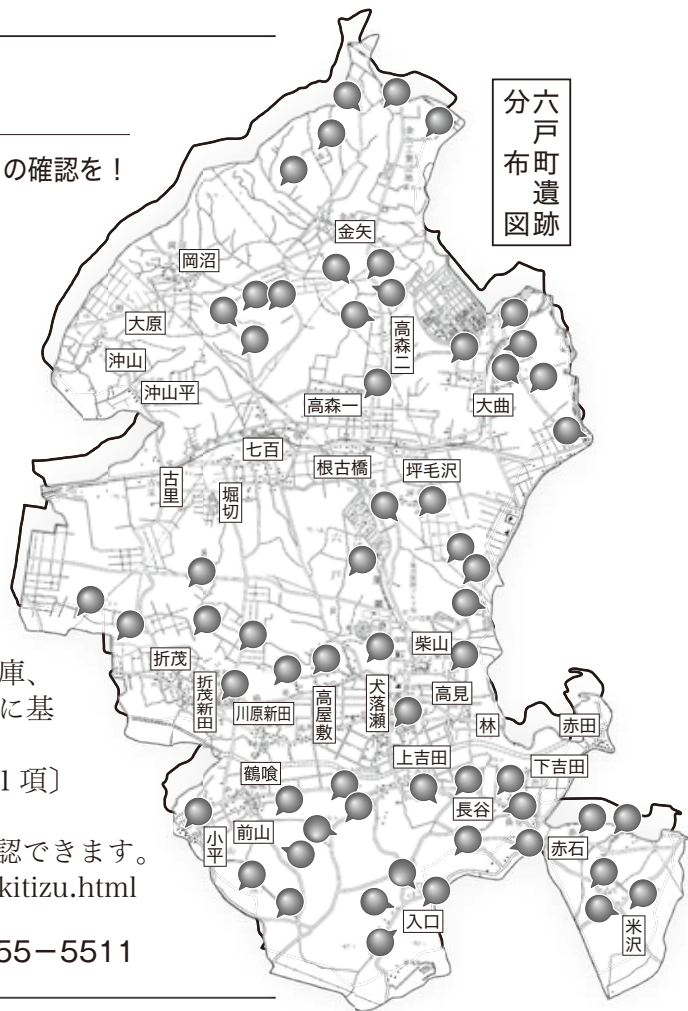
の確認を！

六戸町遺跡分布図

金矢

岡沼

大原

沖山

沖山平

高森二

高森一

大曲

七百

古里

堀切

根古橋

坪毛沢

庫、
に基

折茂

折茂新田

川原新田

高屋敷

犬落瀬

柴山

高見

林

赤田

1 項〕

鶴喰

上吉田

下吉田

長谷

小平

前山

赤石

認できます。
kitizu.html

入口

米沢

55−5511